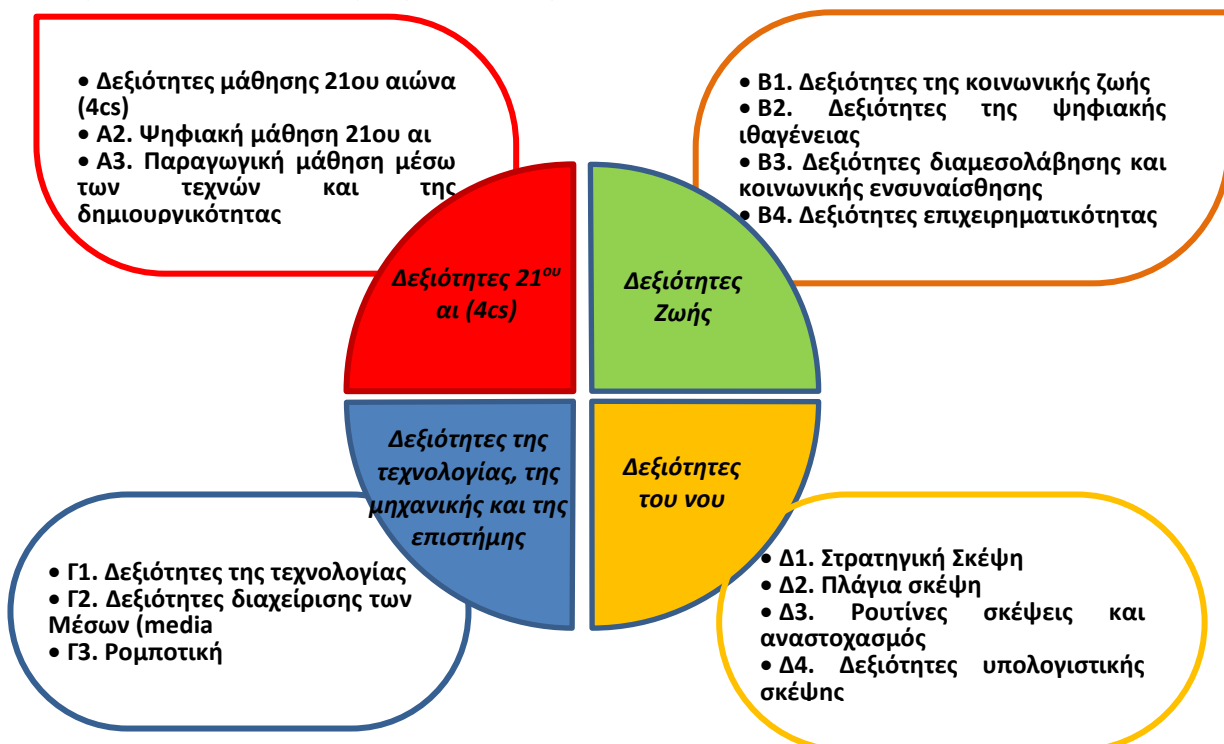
• Δεξιότητες μάθησης 21ου αιώνα (4cs)
• Α2. Ψηφιακή μάθηση 21ου αι
• Α3. Παραγωγική μάθηση μέσω των τεχνών και της δημιουργικότητας

• Β1. Δεξιότητες της κοινωνικής ζωής
• Β2. Δεξιότητες της ψηφιακής ιθαγένειας
• Β3. Δεξιότητες διαμεσολάβησης και κοινωνικής ενσυναίσθησης
• Β4. Δεξιότητες επιχειρηματικότητας

Δεξιότητες $21^{ου}$ αι (4cs)

Δεξιότητες Ζωής

Δεξιότητες της τεχνολογίας, της μηχανικής και της επιστήμης

Δεξιότητες του νου

• Γ1. Δεξιότητες της τεχνολογίας
• Γ2. Δεξιότητες διαχείρισης των Μέσων (media
• Γ3. Ρομποτική

• Δ1. Στρατηγική Σκέψη
• Δ2. Πλάγια σκέψη
• Δ3. Ρουτίνες σκέψεις και αναστοχασμός
• Δ4. Δεξιότητες υπολογιστικής σκέψης